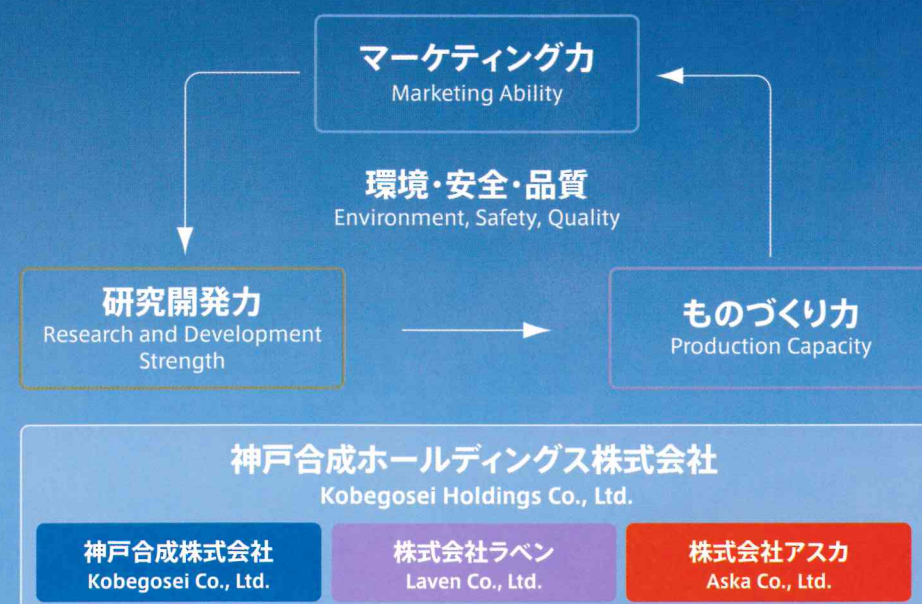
マーケティング力
Marketing Ability

環境・安全・品質
Environment, Safety, Quality

研究開発力
Research and Development Strength

ものづくり力
Production Capacity

神戸合成ホールディングス株式会社
Kobegosei Holdings Co., Ltd.

神戸合成株式会社
Kobegosei Co., Ltd.

株式会社ラベン
Laven Co., Ltd.

株式会社アスカ
Aska Co., Ltd.